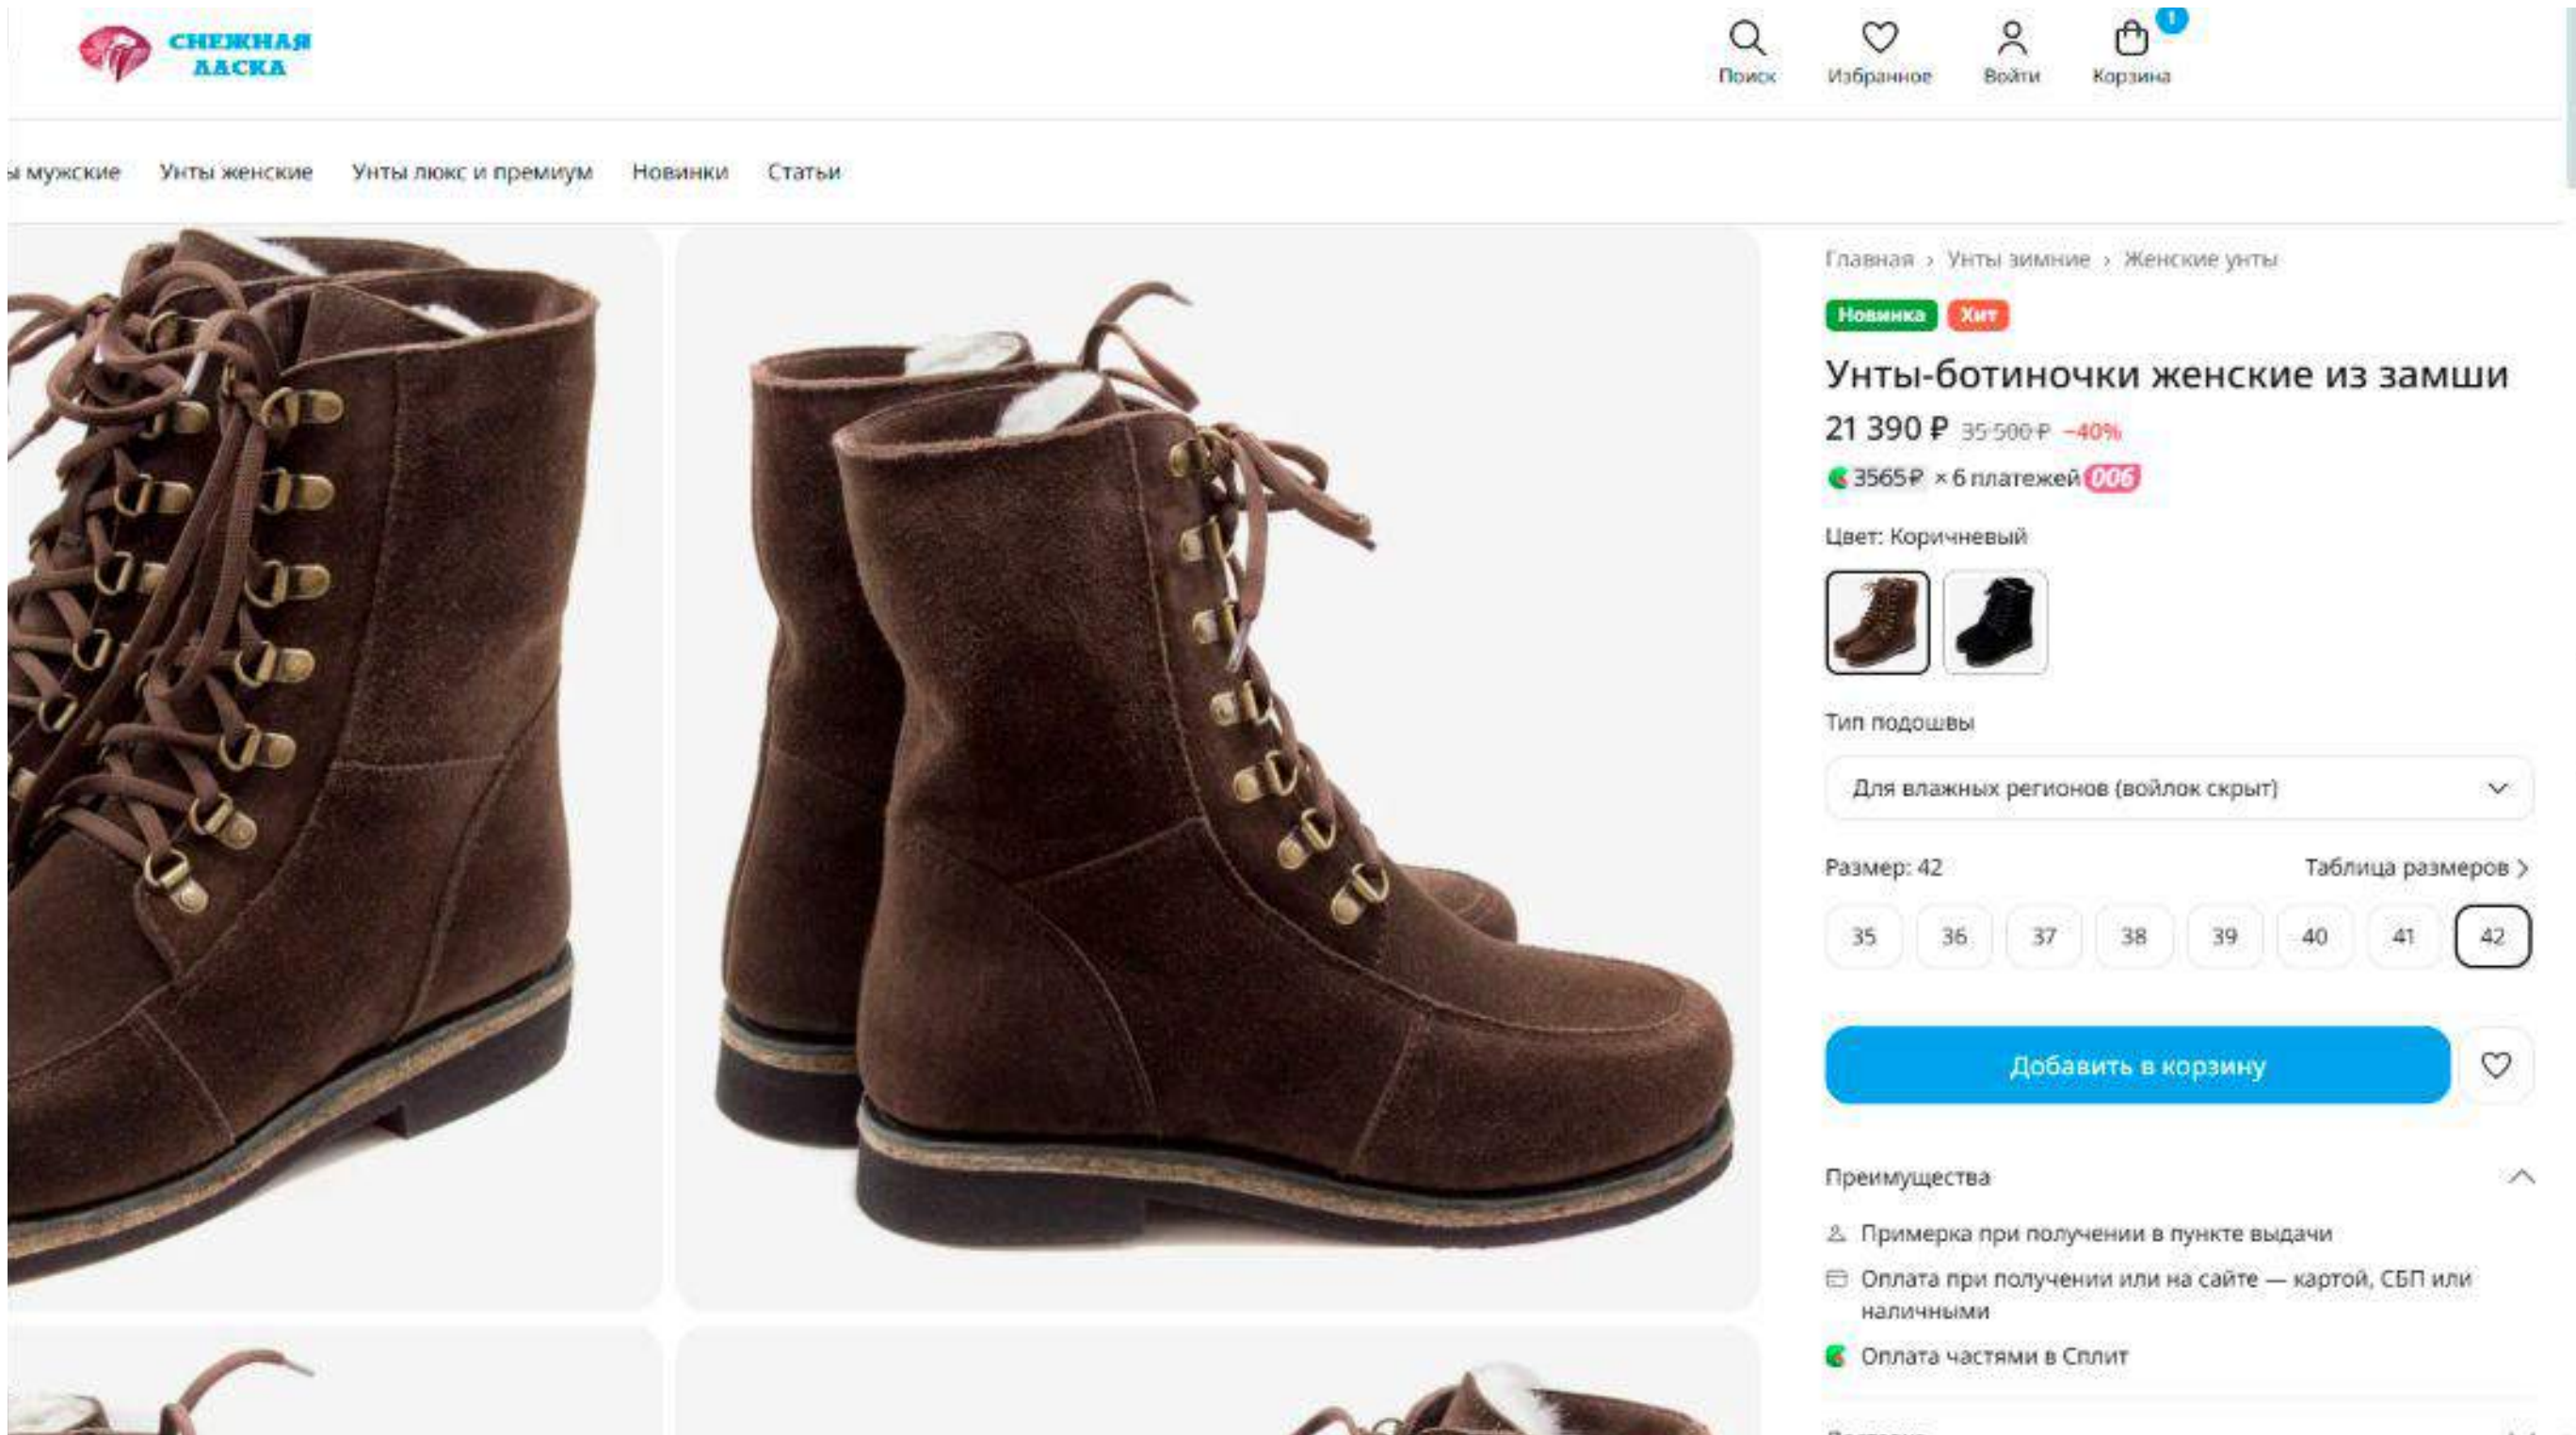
СНЕЖНАЯ ЛАСКА

Поиск Избранное Войти 1 Корзина

ы мужские Унты женские Унты люкс и премиум Новинки Статьи

Главная › Унты зимние › Женские унты

Новинка Хит

Унты-ботиночки женские из замши

21 390 ₽ 35 500 ₽ −40%

3565 ₽ × 6 платежей 0₽

Цвет: Коричневый

Тип подошвы

Для влажных регионов (войлок скрыт)

Размер: 42

Таблица размеров ›

35 36 37 38 39 40 41 42

Добавить в корзину

Преимущества

Примерка при получении в пункте выдачи

Оплата при получении или на сайте — картой, СБП или наличными

Оплата частями в Сплит